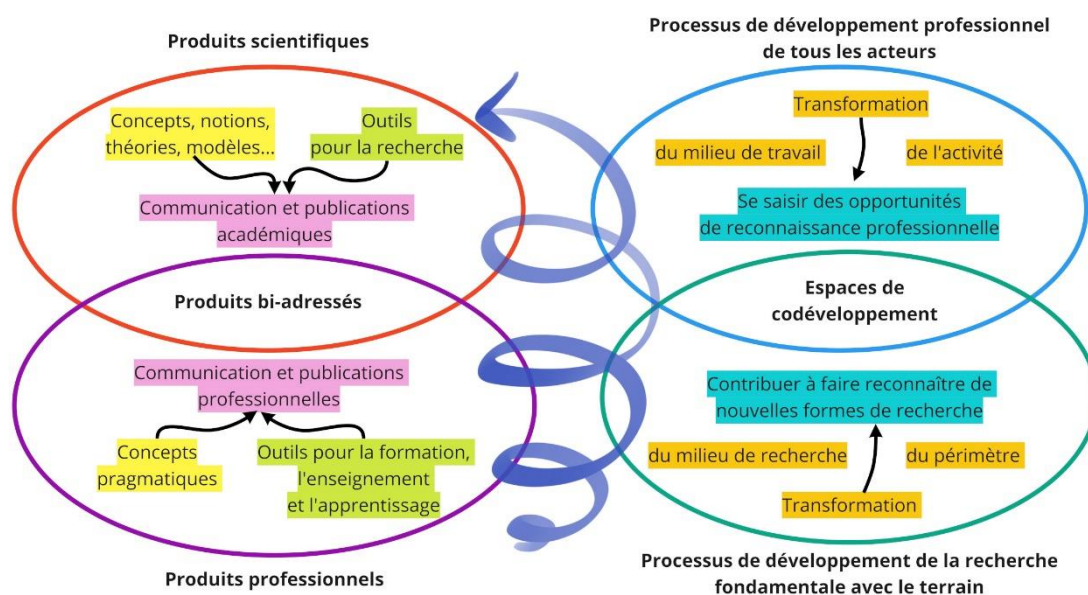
Produits scientifiques

Concepts, notions, théories, modèles…

Outils pour la recherche

Communication et publications académiques

Produits bi-adressés

Communication et publications professionnelles

Concepts pragmatiques

Outils pour la formation, l'enseignement et l'apprentissage

Produits professionnels

Processus de développement professionnel de tous les acteurs

Transformation

du milieu de travail

de l'activité

Se saisir des opportunités de reconnaissance professionnelle

Espaces de codéveloppement

Contribuer à faire reconnaître de nouvelles formes de recherche

du milieu de recherche

du périmètre

Transformation

Processus de développement de la recherche fondamentale avec le terrain